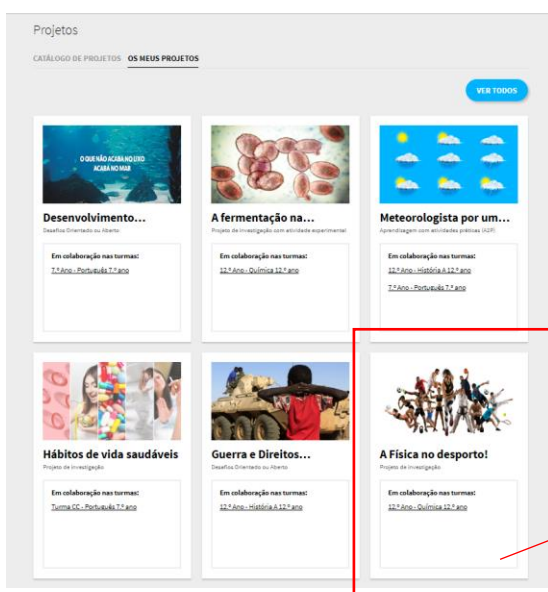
Projetos

CATÁLOGO DE PROJETOS OS MEUS PROJETOS

VER TODOS

O QUE NÃO ACABA NO LIXO ACABA NO MAR

Desenvolvimento...

Desafios Orientado ou Aberto

Em colaboração nas turmas:

7.º Ano - Português 7.º ano

A fermentação na...

Projeto de investigação com atividade experimental

Em colaboração nas turmas:

12.º Ano - Química 12.º ano

Meteorologista por um...

Aprendizagem com atividades práticas (A2P)

Em colaboração nas turmas:

12.º Ano - História A 12.º ano

7.º Ano - Português 7.º ano

Hábitos de vida saudáveis

Projeto de investigação

Em colaboração nas turmas:

Turma CC - Português 7.º ano

Guerra e Direitos...

Desafios Orientado ou Aberto

Em colaboração nas turmas:

12.º Ano - História A 12.º ano

A Física no desporto!

Projeto de investigação

Em colaboração nas turmas:

12.º Ano - Química 12.º ano